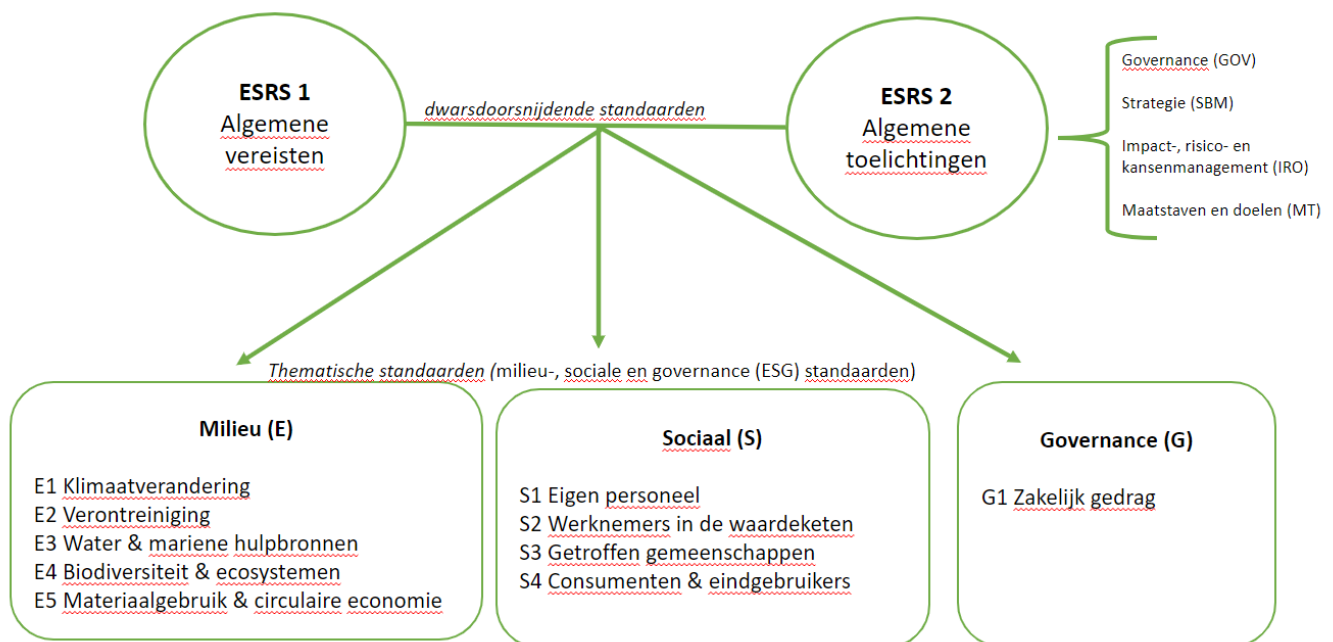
ESRS 1
Algemene vereisten

dwarsdoorsnijdende standaarden

ESRS 2
Algemene toelichtingen

Governance (GOV)

Strategie (SBM)

Impact-, risico- en kansenmanagement (IRO)

Maatstaven en doelen (MT)

Thematische standaarden (milieu-, sociale en governance (ESG) standaarden)

Milieu (E)

E1 Klimaatverandering
E2 Verontreiniging
E3 Water & mariene hulpbronnen
E4 Biodiversiteit & ecosystemen
E5 Materiaalgebruik & circulaire economie

Sociaal (S)

S1 Eigen personeel
S2 Werknemers in de waardeketen
S3 Getroffen gemeenschappen
S4 Consumenten & eindgebruikers

Governance (G)

G1 Zakelijk gedrag